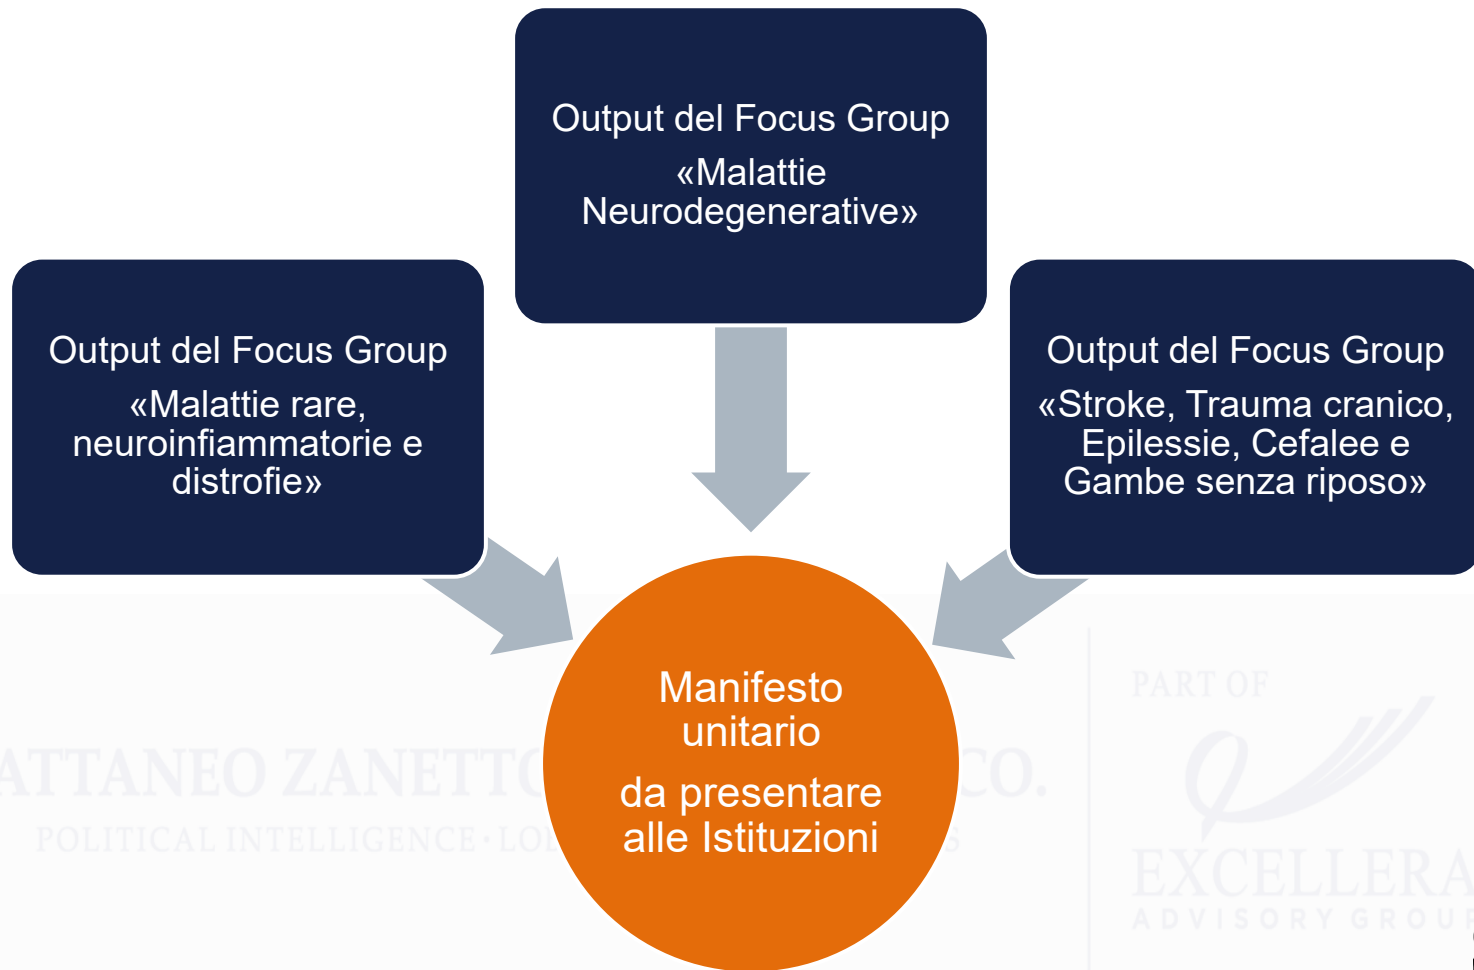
Output del Focus Group
«Malattie Neurodegenerative»

Output del Focus Group
«Malattie rare, neuroinfiammatorie e distrofie»

Output del Focus Group
«Stroke, Trauma cranico, Epilessie, Cefalee e Gambe senza riposo»

Manifesto unitario
da presentare alle Istituzioni

ATTANEO ZANETT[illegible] CO.
POLITICAL INTELLIGENCE · LO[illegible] S

PART OF
EXCELLERA
ADVISORY GROU